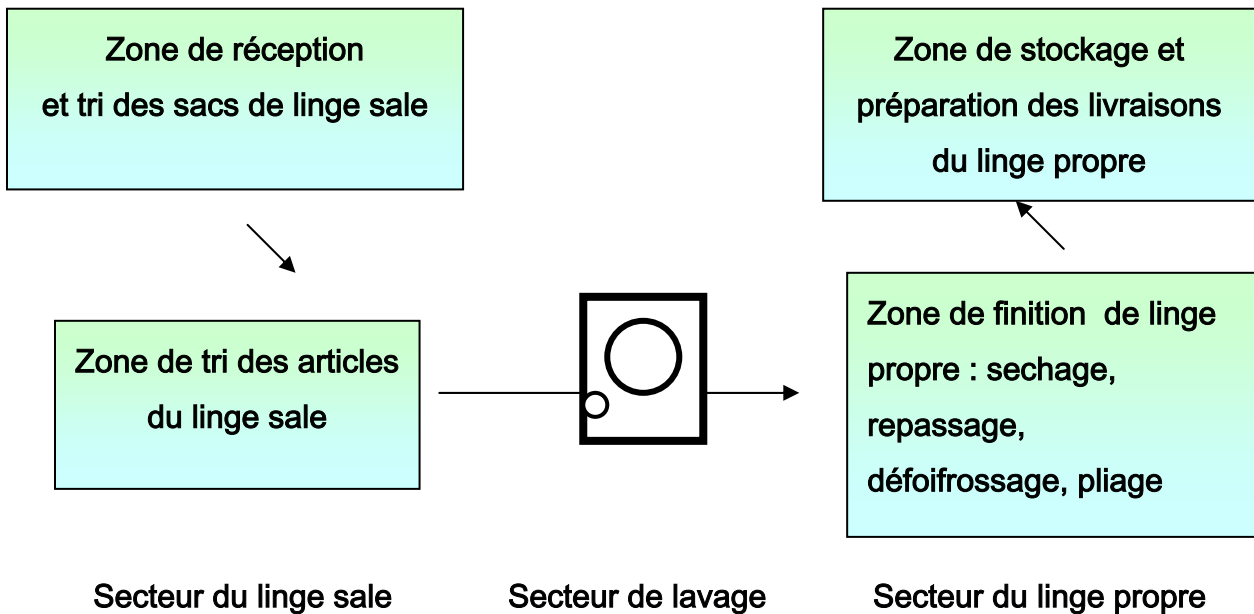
Zone de réception
et tri des sacs de linge sale

Zone de stockage et
préparation des livraisons
du linge propre

Zone de tri des articles
du linge sale

Zone de finition de linge
propre : sechage,
repassage,
défoifrossage, pliage

Secteur du linge sale

Secteur de lavage

Secteur du linge propre